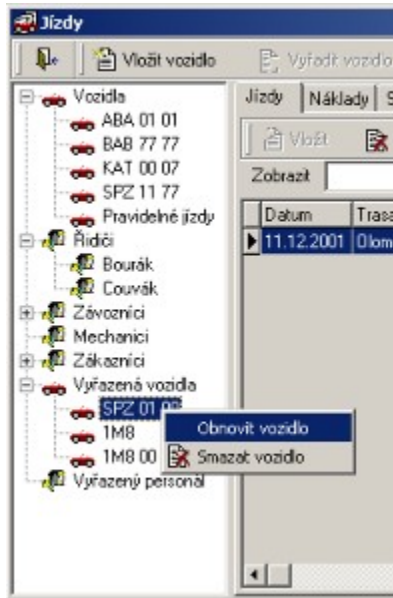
Jízdy

Vložit vozidlo

Vyřadit vozidlo

Vozidla

ABA 01 01

BAB 77 77

KAT 00 07

SPZ 11 77

Pravidelné jízdy

Řidiči

Bourák

Couvák

Závozníci

Mechanici

Zákazníci

Vyřazená vozidla

SPZ 01 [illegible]

1M8

1M8 00

Vyřazený personál

Obnovit vozidlo

Smazat vozidlo

Jízdy | Náklady | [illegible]

Vložit

Zobrazit

| Datum | Trasa |
|---|---|
| 11.12.2001 | Olom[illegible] |